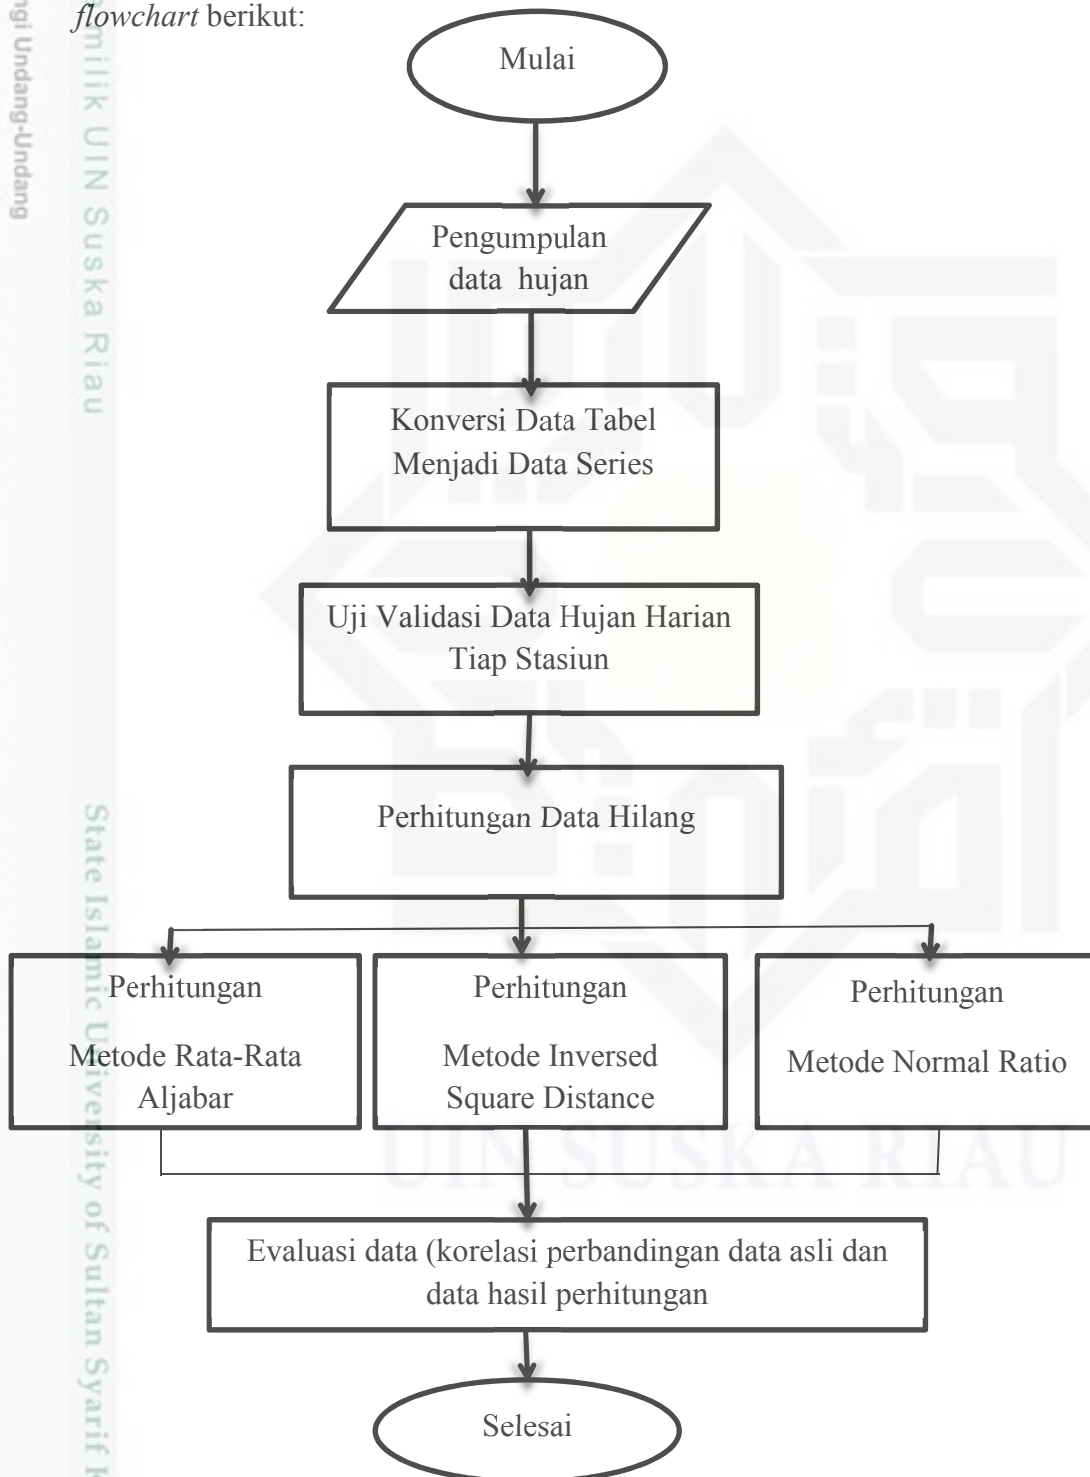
*flowchart* berikut:

ngi Undang-Undang

milik UIN Suska Riau

State Islamic University of Sultan Syarif K

Mulai

Pengumpulan data hujan

Konversi Data Tabel Menjadi Data Series

Uji Validasi Data Hujan Harian Tiap Stasiun

Perhitungan Data Hilang

Perhitungan

Metode Rata-Rata Aljabar

Perhitungan

Metode Inversed Square Distance

Perhitungan

Metode Normal Ratio

Evaluasi data (korelasi perbandingan data asli dan data hasil perhitungan

Selesai

UIN SUSKA RIAU